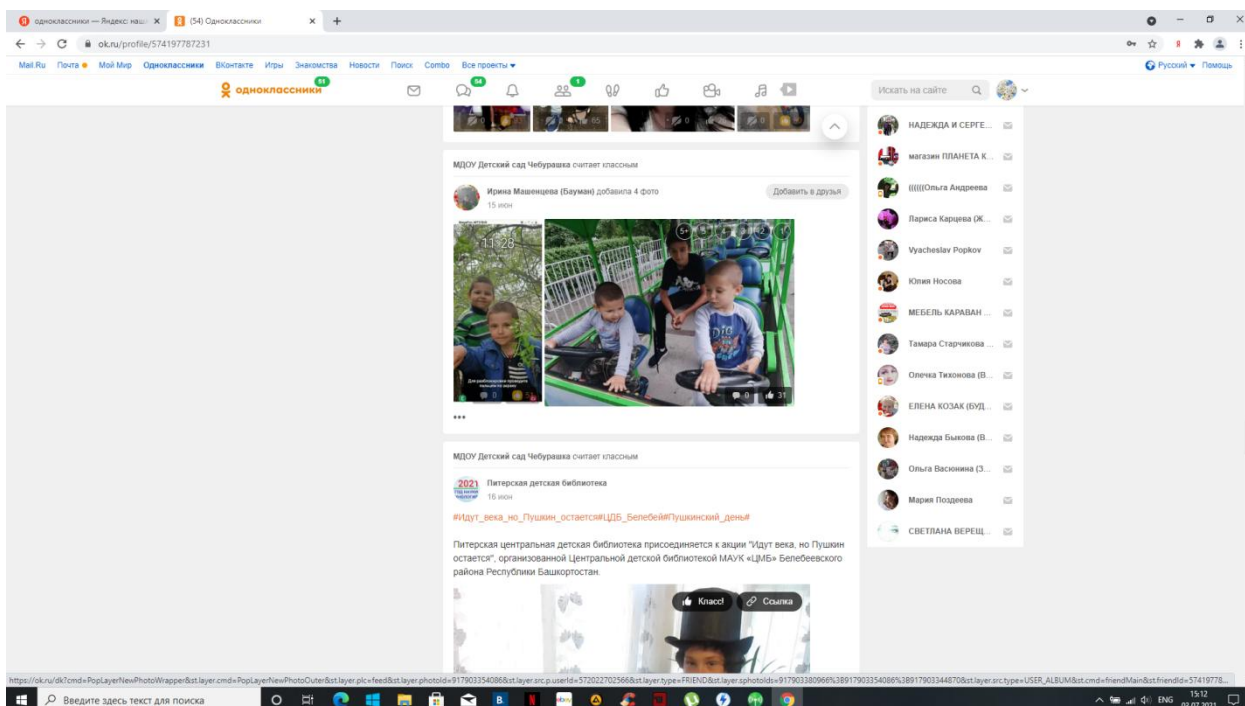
одноклассники — Яндекс: наш
(54) Одноклассники

ok.ru/profile/574197787231

Mail.Ru Почта Мой Мир Одноклассники ВКонтакте Игры Знакомства Новости Поиск Combo Все проекты

Русский Помощь

одноклассники 91

54 1

Искать на сайте

МДОУ Детский сад Чебурашка считает классным

Ирина Машенцева (Бауман) добавила 4 фото
15 июн

Добавить в друзья

11:28

5+

Для разблокировки проведите пальцем по экрану

0 31

•••

МДОУ Детский сад Чебурашка считает классным

2021

Питерская детская библиотека
16 июн

#Идут_века_но_Пушкин_остается#ЦДБ_Белебей#Пушкинский_день#

Питерская центральная детская библиотека присоединяется к акции "Идут века, но Пушкин остается", организованной Центральной детской библиотекой МАУК «ЦМБ» Белебеевского района Республики Башкортостан.

Класс! Ссылка

НАДЕЖДА И СЕРГЕ...
магазин ПЛАНЕТА К...
((((((Ольга Андреева
Лариса Карцева (Ж...
Vyacheslav Popkov
Юлия Носова
МЕБЕЛЬ КАРАВАН ...
Тамара Старчикова ...
Олечка Тихонова (В...
ЕЛЕНА КОЗАК (БУД...
Надежда Быкова (В...
Ольга Васюнина (З...
Мария Поздеева
СВЕТЛАНА ВЕРЕЩ...

https://ok.ru/dk?cmd=PopLayerNewPhotoWrapper&st.layer.cmd=PopLayerNewPhotoOuter&st.layer.plc=feed&st.layer.photoId=917903354086&st.layer.src.p.userId=572022702566&st.layer.type=FRIEND&st.layer.sphotoIds=917903380966%3B917903354086%3B917903344870&st.layer.src.type=USER_ALBUM&st.cmd=friendMain&st.friendId=57419778...

Введите здесь текст для поиска

ENG 15:12 02.07.2021